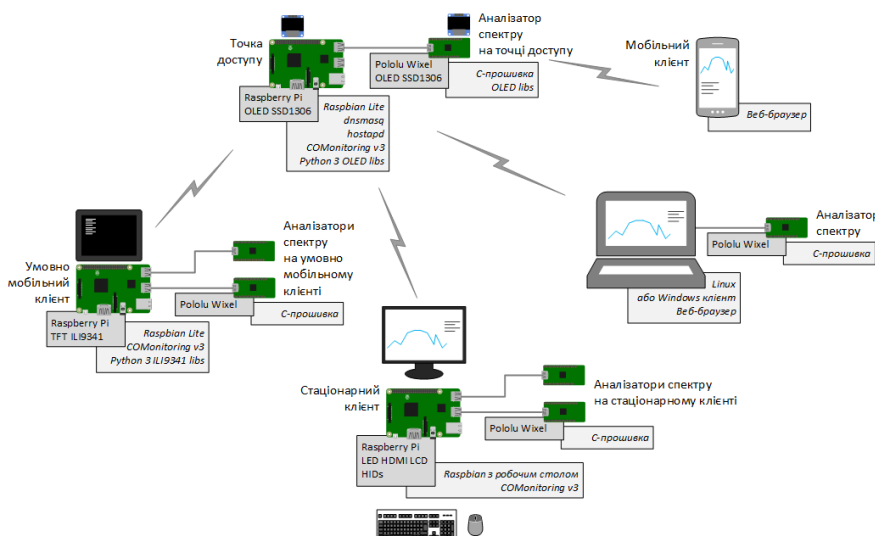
Точка доступу

Raspberry Pi
OLED SSD1306

Raspbian Lite
dnsmasq
hostapd
COMonitoring v3
Python 3 OLED libs

Аналізатор спектру на точці доступу

Pololu Wixel
OLED SSD1306

C-прошивка
OLED libs

Мобільний клієнт

Веб-браузер

Умовно мобільний клієнт

Аналізатори спектру на умовно мобільному клієнті

Pololu Wixel

C-прошивка

Raspberry Pi
TFT ILI9341

Raspbian Lite
COMonitoring v3
Python 3 ILI9341 libs

Аналізатор спектру

Pololu Wixel

C-прошивка

Linux
або Windows клієнт
Веб-браузер

Стаціонарний клієнт

Аналізатори спектру на стаціонарному клієнті

Pololu Wixel

C-прошивка

Raspberry Pi
LED HDMI LCD
HIDs

Raspbian з робочим столом
COMonitoring v3